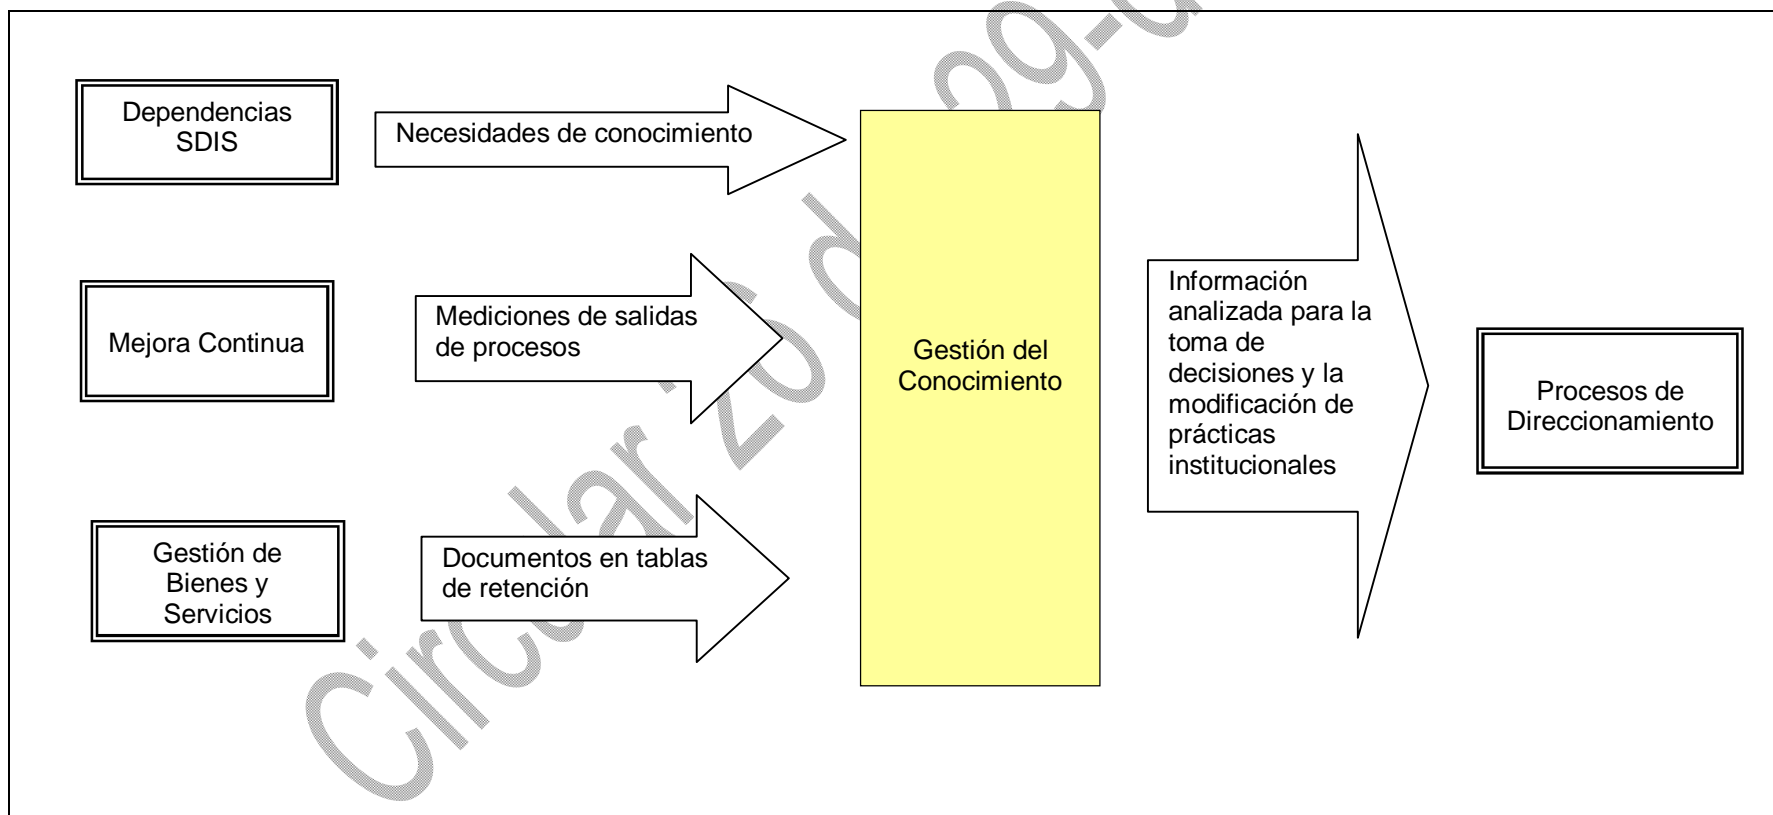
Dependencias SDIS

Necesidades de conocimiento

Mejora Continua

Mediciones de salidas de procesos

Gestión de Bienes y Servicios

Documentos en tablas de retención

Gestión del Conocimiento

Información analizada para la toma de decisiones y la modificación de prácticas institucionales

Procesos de Direccionamiento

Circular 20 de 09-0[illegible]